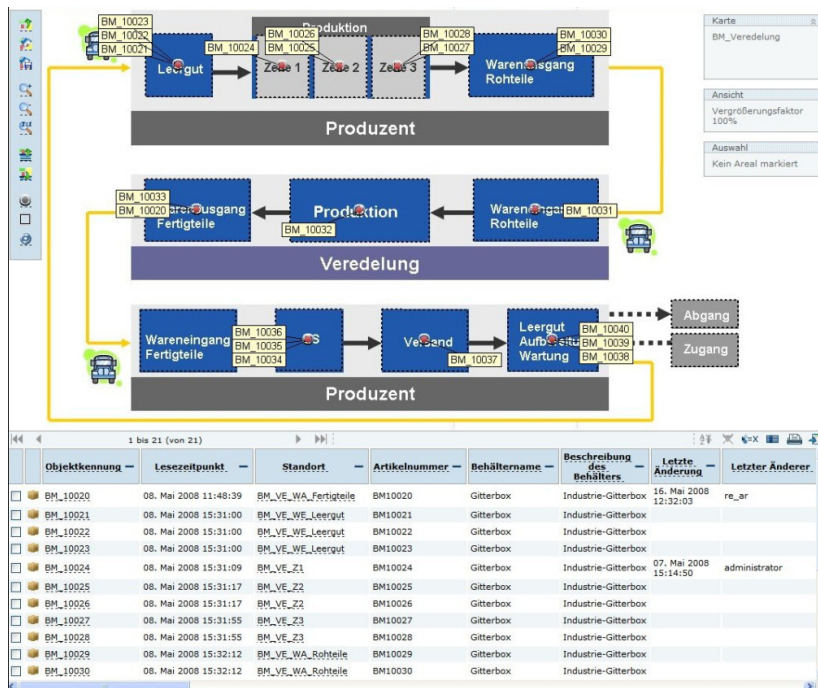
BM_10023
BM_10032
BM_10021
Produktion
BM_10026
BM_10025
BM_10028
BM_10027
BM_10030
BM_10029
BM_10024
Leergut
Zone 1
Zone 2
Zone 3
Wareneingang Rohteile
Produzent

BM_10033
BM_10020
Warenausgang Fertigteile
Produktion
BM_10032
Wareneingang Rohteile
BM_10031
Veredelung

Wareneingang Fertigteile
BM_10036
BM_10035
BM_10034
Versand
BM_10037
Leergut Aufbereitung Wartung
BM_10040
BM_10039
BM_10038
Abgang
Zugang
Produzent

Karte
BM_Veredelung
Ansicht
Vergrößerungsfaktor 100%
Auswahl
Kein Areal markiert

1 bis 21 (von 21)

| | Objektkennung | Lesezeitpunkt | Standort | Artikelnummer | Behältername | Beschreibung des Behälters | Letzte Änderung | Letzter Änderer |
|---|---|---|---|---|---|---|---|---|
| | BM_10020 | 08. Mai 2008 11:48:39 | BM_VE_WA_Fertigteile | BM10020 | Gitterbox | Industrie-Gitterbox | 16. Mai 2008 12:32:03 | re_ar |
| | BM_10021 | 08. Mai 2008 15:31:00 | BM_VE_WE_Leergut | BM10021 | Gitterbox | Industrie-Gitterbox | | |
| | BM_10022 | 08. Mai 2008 15:31:00 | BM_VE_WE_Leergut | BM10022 | Gitterbox | Industrie-Gitterbox | | |
| | BM_10023 | 08. Mai 2008 15:31:00 | BM_VE_WE_Leergut | BM10023 | Gitterbox | Industrie-Gitterbox | | |
| | BM_10024 | 08. Mai 2008 15:31:09 | BM_VE_Z1 | BM10024 | Gitterbox | Industrie-Gitterbox | 07. Mai 2008 15:14:50 | administrator |
| | BM_10025 | 08. Mai 2008 15:31:17 | BM_VE_Z2 | BM10025 | Gitterbox | Industrie-Gitterbox | | |
| | BM_10026 | 08. Mai 2008 15:31:17 | BM_VE_Z2 | BM10026 | Gitterbox | Industrie-Gitterbox | | |
| | BM_10027 | 08. Mai 2008 15:31:55 | BM_VE_Z3 | BM10027 | Gitterbox | Industrie-Gitterbox | | |
| | BM_10028 | 08. Mai 2008 15:31:55 | BM_VE_Z3 | BM10028 | Gitterbox | Industrie-Gitterbox | | |
| | BM_10029 | 08. Mai 2008 15:32:12 | BM_VE_WA_Rohteile | BM10029 | Gitterbox | Industrie-Gitterbox | | |
| | BM_10030 | 08. Mai 2008 15:32:12 | BM_VE_WA_Rohteile | BM10030 | Gitterbox | Industrie-Gitterbox | | |